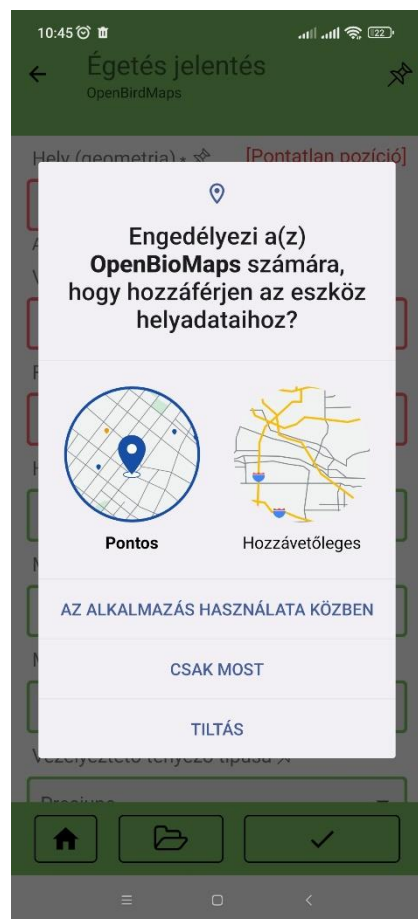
10:45

Égetés jelentés
OpenBirdMaps

Hely (geometria) * [Pontatlan pozíció]

Engedélyezi a(z) **OpenBioMaps** számára, hogy hozzáférjen az eszköz helyadataihoz?

Pontos

Hozzávetőleges

AZ ALKALMAZÁS HASZNÁLATA KÖZBEN

CSAK MOST

TILTÁS

Veszélyeztető tényező típusa

Prosjung